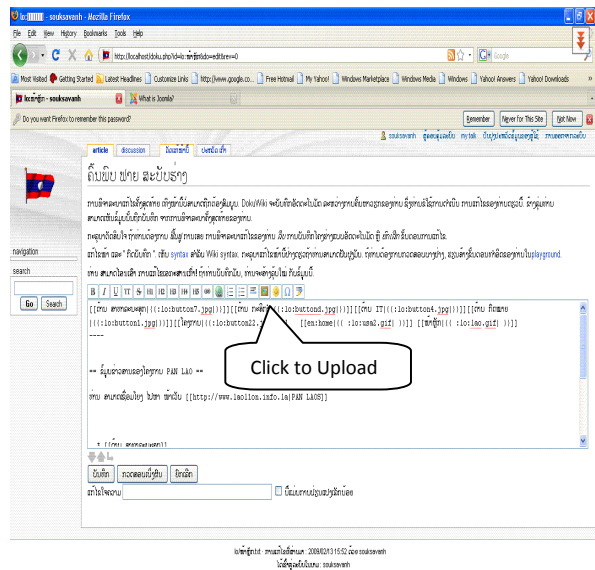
ໜ້າຫຼັກ - souksavanh - Mozilla Firefox

File Edit View History Bookmarks Tools Help

http://localhost/doku.php?id=ໜ້າຫຼັກ&do=edit&rev=0

Google

Most Visited Getting Started Latest Headlines Customize Links http://www.google.co... Free Hotmail My Yahoo! Windows Marketplace Windows Media Windows Yahoo! Answers Yahoo! Downloads

ໜ້າຫຼັກ - souksavanh | What is Joomla?

Do you want Firefox to remember this password?

Remember | Never for This Site | Not Now

souksavanh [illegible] my talk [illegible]

article | discussion | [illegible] | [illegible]

ຄົ້ນພົບ ຝາຍ ສະບັບຮ່າງ

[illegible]

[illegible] syntax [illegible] Wiki syntax. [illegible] playground.

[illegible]

navigation

search

Go | Search

[[ໂຫນ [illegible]|{{:lo:button7.jpg}}]][[ໂຫນ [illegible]|{{:lo:button6.jpg}}]][[ໂຫນ IT|{{:lo:button4.jpg}}]][[ໂຫນ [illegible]|{{:lo:button1.jpg}}]][[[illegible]|{{:lo:button22.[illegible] [[en:home|{{ :lo:usa2.gif }}]] [[ໜ້າຫຼັກ|{{ :lo:lao.gif }}]]
----

== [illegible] PAN LAO ==

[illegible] [[http://www.laolink.info.la|PAN LAOS]]

Click to Upload

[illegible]

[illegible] | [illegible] | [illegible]

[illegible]

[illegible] : 2009/02/13 15:52 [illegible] souksavanh

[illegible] : souksavanh